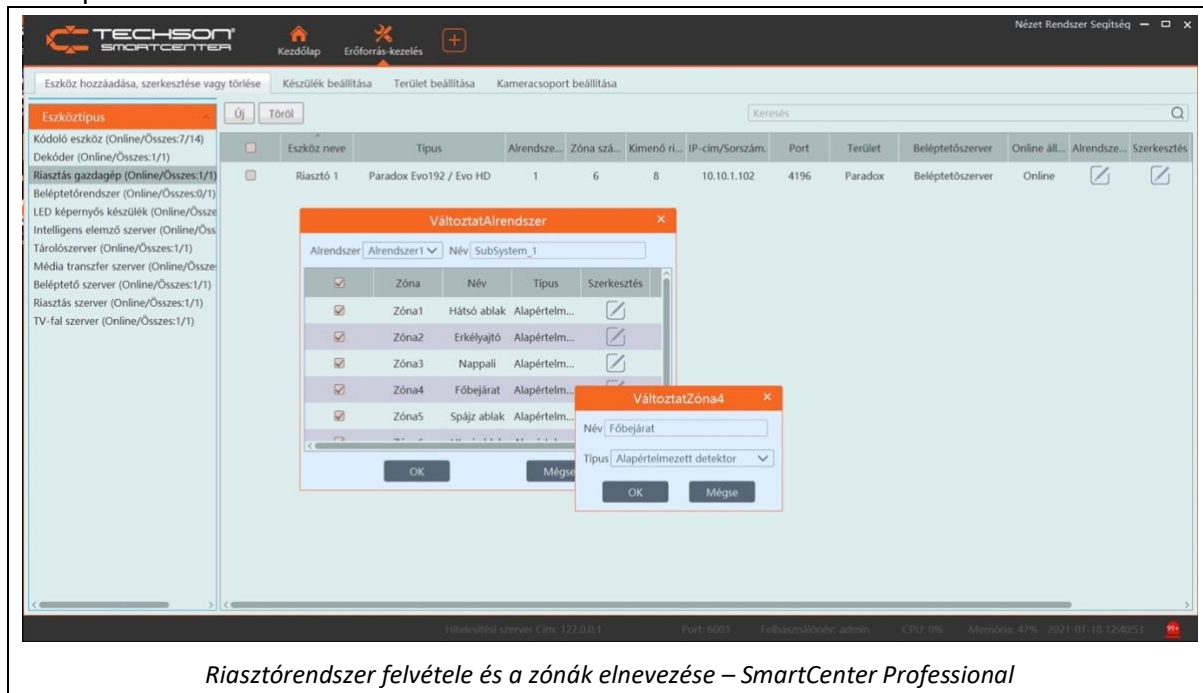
TECHSON SMARTCENTER

Kezdőlap Erőforrás-kezelés

Nézet Rendszer Segítség

Eszköz hozzáadása, szerkesztése vagy törlése | Készülék beállítása | Terület beállítása | Kameracsoport beállítása

Eszköztípus

Kódoló eszköz (Online/Összes:7/14)
Dekóder (Online/Összes:1/1)
Riasztás gazdagép (Online/Összes:1/1)
Beléptetőrendszer (Online/Összes:0/1)
LED képernyős készülék (Online/Össze
Intelligens elemző szerver (Online/Öss
Tárolószerver (Online/Összes:1/1)
Média transzfer szerver (Online/Össze
Beléptető szerver (Online/Összes:1/1)
Riasztás szerver (Online/Összes:1/1)
TV-fal szerver (Online/Összes:1/1)

Új Töröl

Keresés

| | Eszköz neve | Típus | Alrendsze... | Zóna szá... | Kimenő ri... | IP-cím/Sorszám. | Port | Terület | Beléptetőszerver | Online áll... | Alrendsze... | Szerkesztés |
|---|---|---|---|---|---|---|---|---|---|---|---|---|
| | Riasztó 1 | Paradox Evo192 / Evo HD | 1 | 6 | 8 | 10.10.1.102 | 4196 | Paradox | Beléptetőszerver | Online | | |

VáltoztatAlrendszer

Alrendszer Alrendszer1 Név SubSystem_1

| | Zóna | Név | Típus | Szerkesztés |
|---|---|---|---|---|
| ☑ | Zóna1 | Hátsó ablak | Alapértelm... | |
| ☑ | Zóna2 | Erkélyajtó | Alapértelm... | |
| ☑ | Zóna3 | Nappali | Alapértelm... | |
| ☑ | Zóna4 | Főbejárat | Alapértelm... | |
| ☑ | Zóna5 | Spájz ablak | Alapértelm... | |

OK Mégse

VáltoztatZóna4

Név Főbejárat

Típus Alapértelmezett detektor

OK Mégse

Hitelesítési szerver Cím: 127.0.0.1 Port: 6001 Felhasználónév: admin CPU: 0% Memória: 47% 2021-01-18 12:40:53

Riasztórendszer felvétele és a zónák elnevezése – SmartCenter Professional